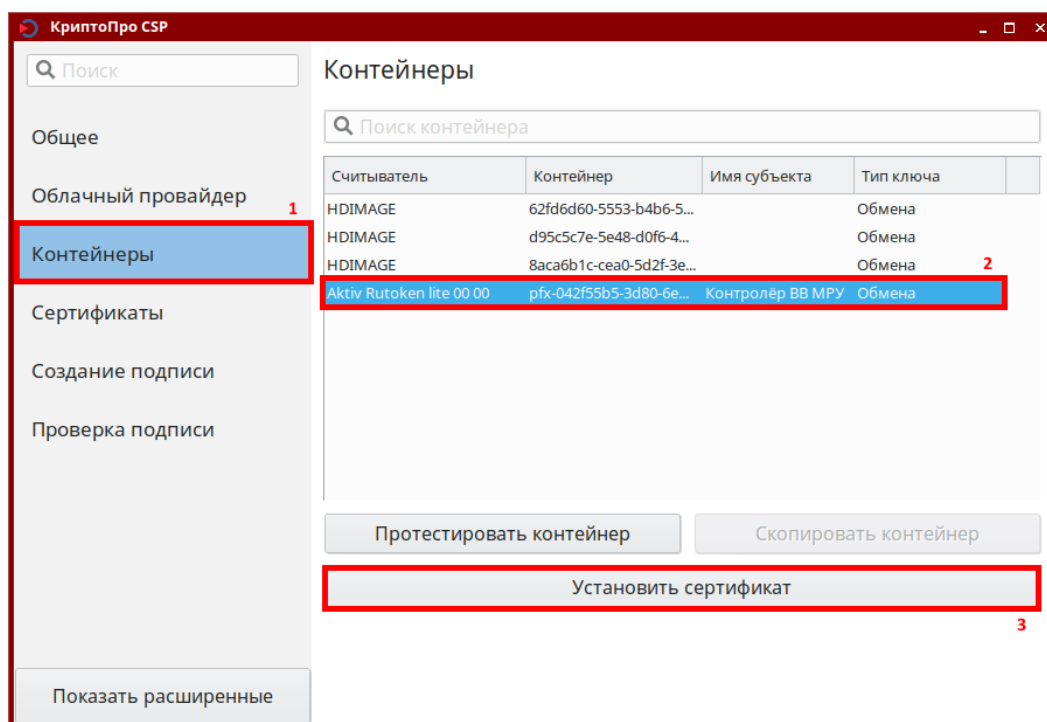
КриптоПро CSP

Поиск

Общее

Облачный провайдер

1

Контейнеры

Сертификаты

Создание подписи

Проверка подписи

Показать расширенные

Контейнеры

Поиск контейнера

| Считыватель | Контейнер | Имя субъекта | Тип ключа |
|---|---|---|---|
| HDIMAGE | 62fd6d60-5553-b4b6-5... | | Обмена |
| HDIMAGE | d95c5c7e-5e48-d0f6-4... | | Обмена |
| HDIMAGE | 8aca6b1c-cea0-5d2f-3e... | | Обмена |
| Aktiv Rutoken lite 00 00 | pfx-042f55b5-3d80-6e... | Контролёр ВВ МРУ | Обмена |

2

Протестировать контейнер

Скопировать контейнер

Установить сертификат

3